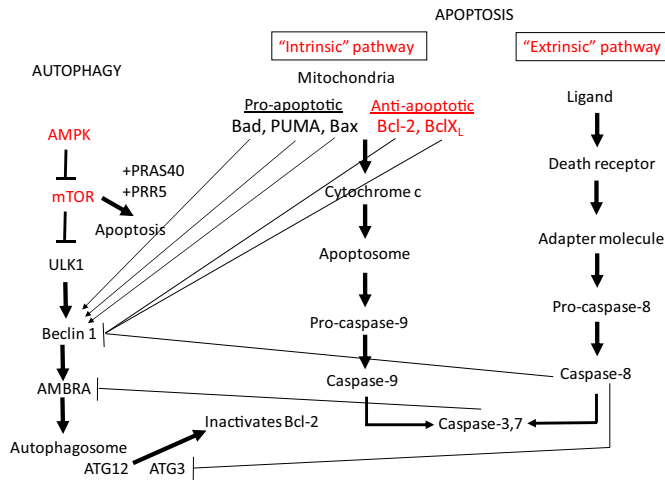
APOPTOSIS

"Intrinsic" pathway

"Extrinsic" pathway

AUTOPHAGY

Mitochondria

Pro-apoptotic
Bad, PUMA, Bax

Anti-apoptotic
Bcl-2, BclX$_L$

Ligand

AMPK

+PRAS40
+PRR5

mTOR

Apoptosis

Cytochrome c

Death receptor

ULK1

Apoptosome

Adapter molecule

Beclin 1

Pro-caspase-9

Pro-caspase-8

AMBRA

Caspase-9

Caspase-8

Inactivates Bcl-2

Caspase-3,7

Autophagosome

ATG12

ATG3